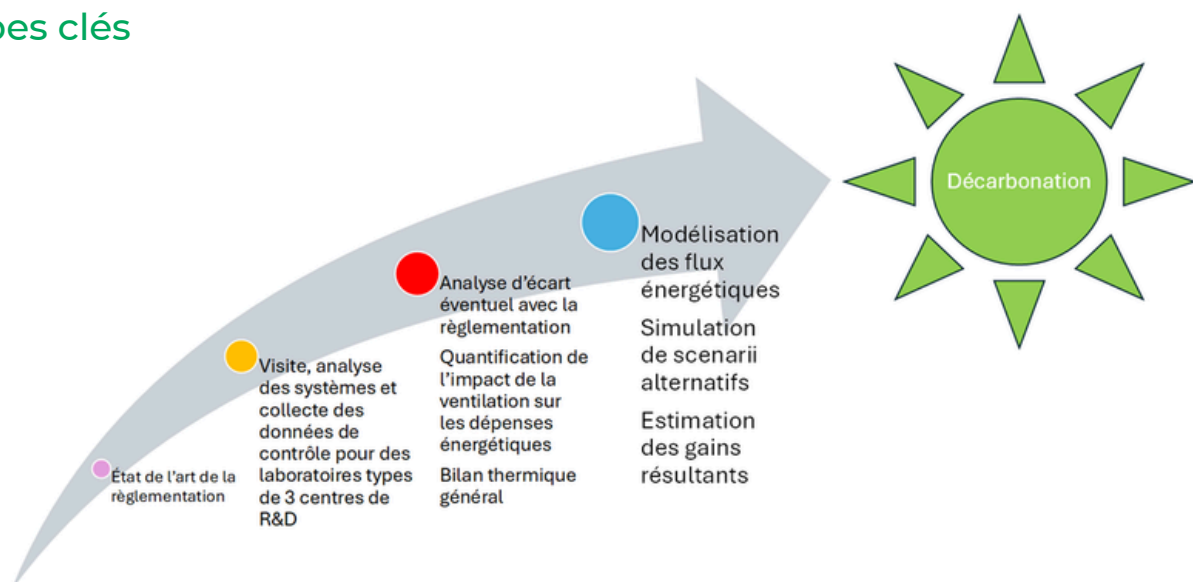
pes clés

État de l'art de la règlementation

Visite, analyse des systèmes et collecte des données de contrôle pour des laboratoires types de 3 centres de R&D

Analyse d'écart éventuel avec la règlementation

Quantification de l'impact de la ventilation sur les dépenses énergétiques

Bilan thermique général

Modélisation des flux énergétiques

Simulation de scenarii alternatifs

Estimation des gains résultants

Décarbonation